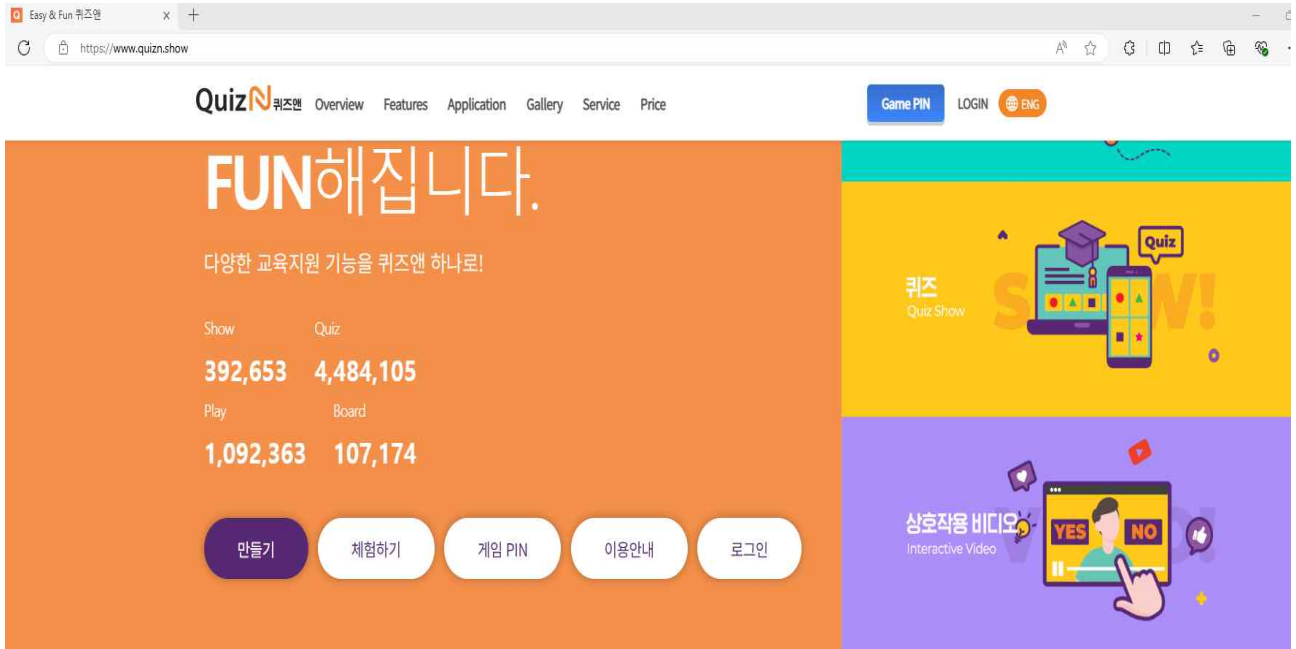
Easy & Fun 퀴즈앤 × +

https://www.quizn.show

QuizN 퀴즈앤 Overview Features Application Gallery Service Price

Game PIN LOGIN ENG

FUN해집니다.

다양한 교육지원 기능을 퀴즈앤 하나로!

Show 392,653
Quiz 4,484,105
Play 1,092,363
Board 107,174

만들기 체험하기 게임 PIN 이용안내 로그인

퀴즈
Quiz Show

Quiz

SHOW!

상호작용 비디오
Interactive Video

YES NO